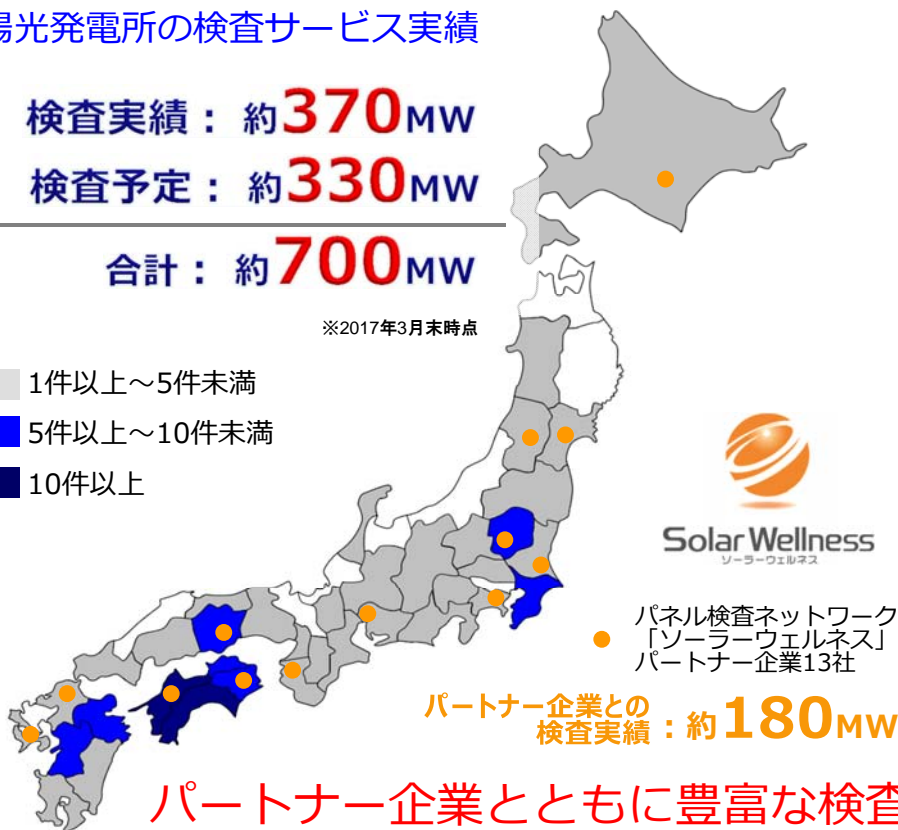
陽光発電所の検査サービス実績

検査実績：約370MW
検査予定：約330MW
合計：約700MW

※2017年3月末時点

1件以上～5件未満
5件以上～10件未満
10件以上

Solar Wellness
ソーラーウェルネス

パネル検査ネットワーク「ソーラーウェルネス」パートナー企業13社

パートナー企業との検査実績：約180MW

パートナー企業とともに豊富な検査